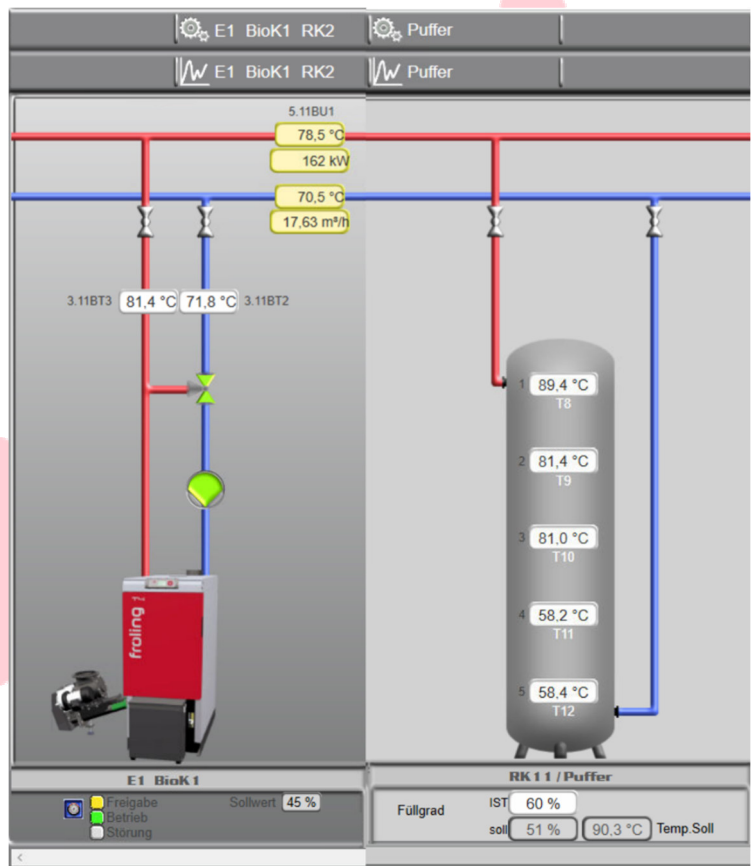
E1 BioK1 RK2
Puffer
E1 BioK1 RK2
Puffer

5.11BU1
78,5 °C
162 kW
70,5 °C
17,63 m³/h

3.11BT3 81,4 °C 71,8 °C 3.11BT2

froling

1 89,4 °C
T8
2 81,4 °C
T9
3 81,0 °C
T10
4 58,2 °C
T11
5 58,4 °C
T12

E1 BioK1
Freigabe
Betrieb
Störung
Sollwert 45 %

RK11 / Puffer
Füllgrad
IST 60 %
soll 51 % 90,3 °C Temp.Soll